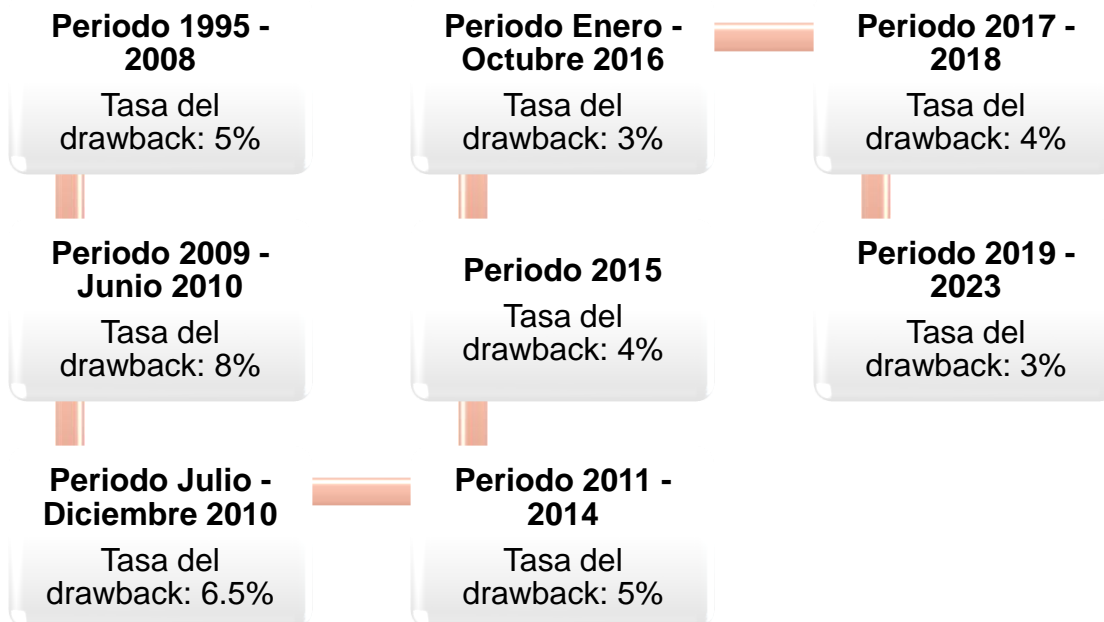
Periodo 1995 - 2008

Tasa del drawback: 5%

Periodo 2009 - Junio 2010

Tasa del drawback: 8%

Periodo Julio - Diciembre 2010

Tasa del drawback: 6.5%

Periodo 2011 - 2014

Tasa del drawback: 5%

Periodo 2015

Tasa del drawback: 4%

Periodo Enero - Octubre 2016

Tasa del drawback: 3%

Periodo 2017 - 2018

Tasa del drawback: 4%

Periodo 2019 - 2023

Tasa del drawback: 3%